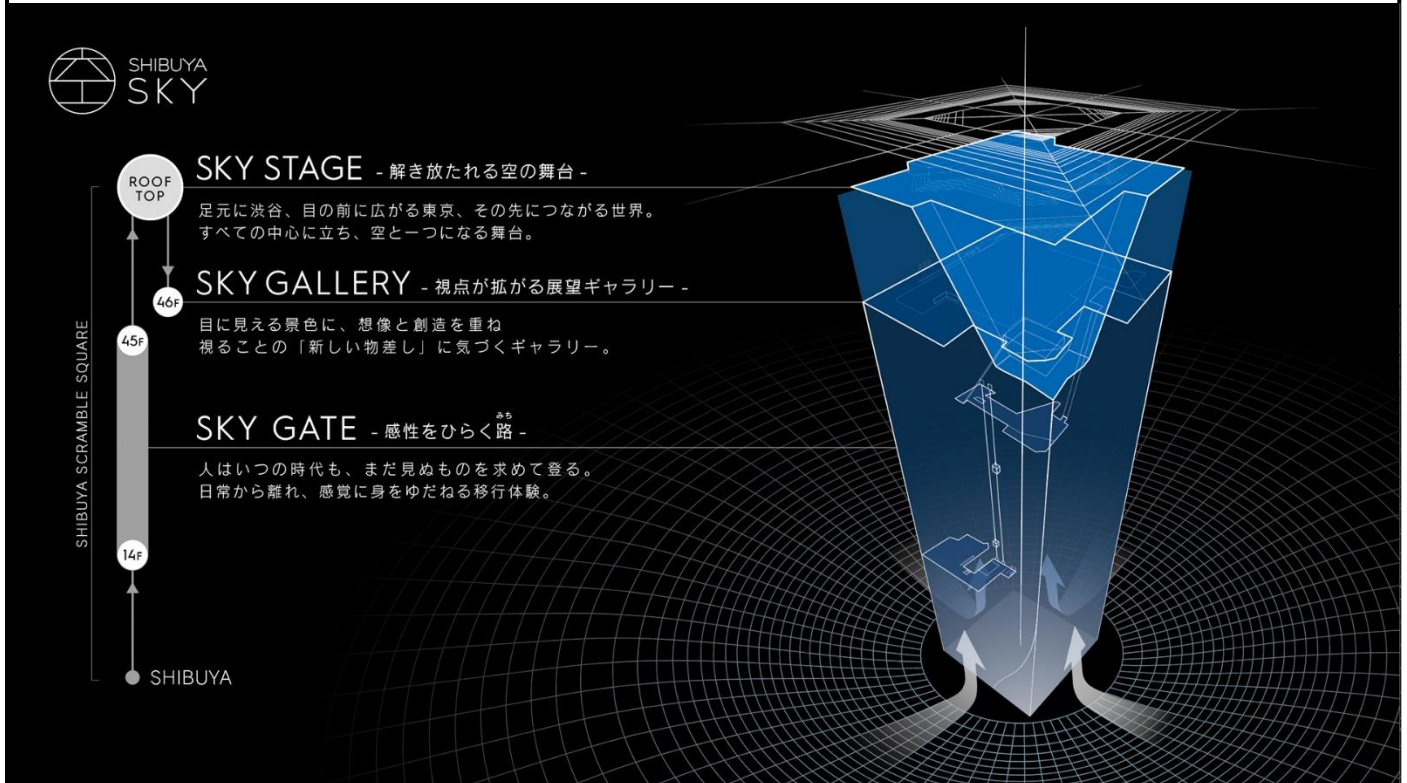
SHIBUYA SKY

ROOF TOP

SKY STAGE - 解き放たれる空の舞台 -

足元に渋谷、目の前に広がる東京、その先につながる世界。すべての中心に立ち、空と一つになる舞台。

46F

SKY GALLERY - 視点が拡がる展望ギャラリー -

目に見える景色に、想像と創造を重ね
視ることの「新しい物差し」に気づくギャラリー。

45F

SKY GATE - 感性をひらく路 -

みち

人はいつの時代も、まだ見ぬものを求めて登る。
日常から離れ、感覚に身をゆだねる移行体験。

SHIBUYA SCRAMBLE SQUARE

14F

SHIBUYA